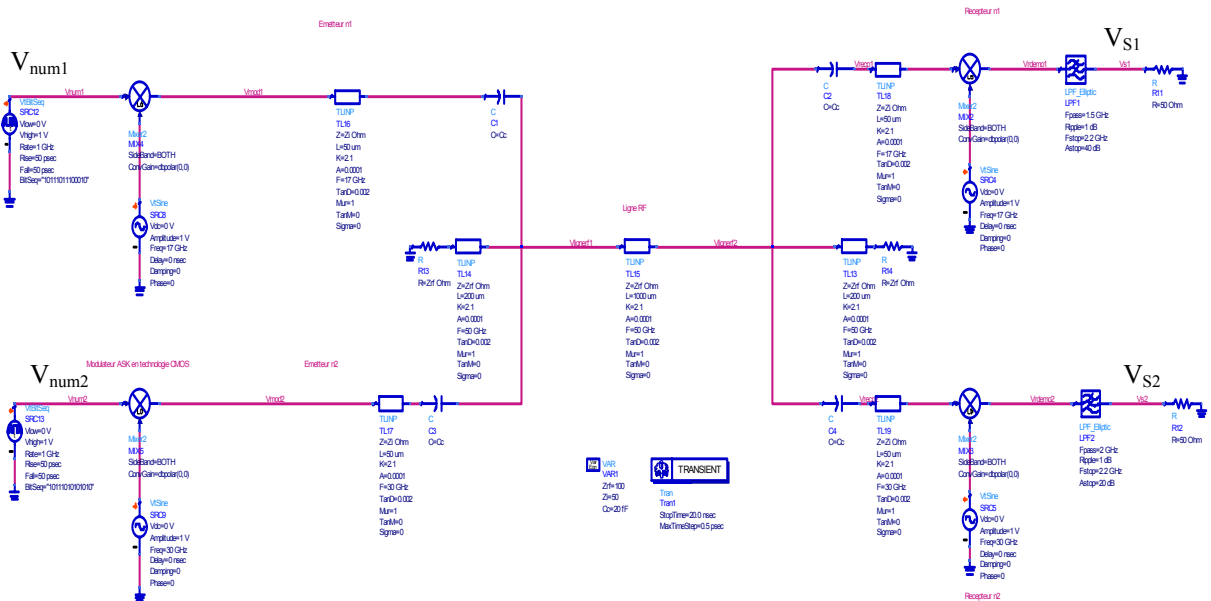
Emetteur n1

Recepteur n1

$V_{num1}$

$V_{S1}$

Vnum1

VtBitSeq
SRC12
Vlow=0 V
Vhigh=1 V
Rate=1 GHz
Rise=50 psec
Fall=50 psec
BitSeq="10111011100010"

Mixer2
MIX4
SideBand=BOTH
ConvGain=dbpolar(0,0)

VtSine
SRC8
Vdc=0 V
Amplitude=1 V
Freq=17 GHz
Delay=0 nsec
Damping=0
Phase=0

Vmod1

TLINP
TL16
Z=Zi Ohm
L=50 um
K=2.1
A=0.0001
F=17 GHz
TanD=0.002
Mur=1
TanM=0
Sigma=0

C
C1
C=Cc

C
C2
C=Cc

Vmod1

TLINP
TL18
Z=Zi Ohm
L=50 um
K=2.1
A=0.0001
F=17 GHz
TanD=0.002
Mur=1
TanM=0
Sigma=0

Mixer2
MIX2
SideBand=BOTH
ConvGain=dbpolar(0,0)

VtSine
SRC4
Vdc=0 V
Amplitude=1 V
Freq=17 GHz
Delay=0 nsec
Damping=0
Phase=0

Vdemo1

LPF_Elliptic
LPF1
Fpass=1.5 GHz
Ripple=1 dB
Fstop=2.2 GHz
Astop=40 dB

Vs1

R
R11
R=50 Ohm

Ligne RF

R
R13
R=Zrf Ohm

TLINP
TL14
Z=Zrf Ohm
L=200 um
K=2.1
A=0.0001
F=50 GHz
TanD=0.002
Mur=1
TanM=0
Sigma=0

Vligne1

TLINP
TL15
Z=Zrf Ohm
L=1000 um
K=2.1
A=0.0001
F=50 GHz
TanD=0.002
Mur=1
TanM=0
Sigma=0

Vligne2

TLINP
TL13
Z=Zrf Ohm
L=200 um
K=2.1
A=0.0001
F=50 GHz
TanD=0.002
Mur=1
TanM=0
Sigma=0

R
R14
R=Zrf Ohm

Modulateur ASK en technologie CMOS

Emetteur n2

$V_{num2}$

$V_{S2}$

Vnum2

VtBitSeq
SRC13
Vlow=0 V
Vhigh=1 V
Rate=1 GHz
Rise=50 psec
Fall=50 psec
BitSeq="10111010101010"

Mixer2
MIX5
SideBand=BOTH
ConvGain=dbpolar(0,0)

VtSine
SRC9
Vdc=0 V
Amplitude=1 V
Freq=30 GHz
Delay=0 nsec
Damping=0
Phase=0

Vmod2

TLINP
TL17
Z=Zi Ohm
L=50 um
K=2.1
A=0.0001
F=30 GHz
TanD=0.002
Mur=1
TanM=0
Sigma=0

C
C3
C=Cc

VAR
VAR1
Zrf=100
Zi=50
Cc=20 fF

TRANSIENT

Tran
Tran1
StopTime=20.0 nsec
MaxTimeStep=0.5 psec

C
C4
C=Cc

Vmod2

TLINP
TL19
Z=Zi Ohm
L=50 um
K=2.1
A=0.0001
F=30 GHz
TanD=0.002
Mur=1
TanM=0
Sigma=0

Mixer2
MIX3
SideBand=BOTH
ConvGain=dbpolar(0,0)

VtSine
SRC5
Vdc=0 V
Amplitude=1 V
Freq=30 GHz
Delay=0 nsec
Damping=0
Phase=0

Vdemo2

LPF_Elliptic
LPF2
Fpass=2 GHz
Ripple=1 dB
Fstop=2.2 GHz
Astop=20 dB

Vs2

R
R12
R=50 Ohm

Recepteur n2